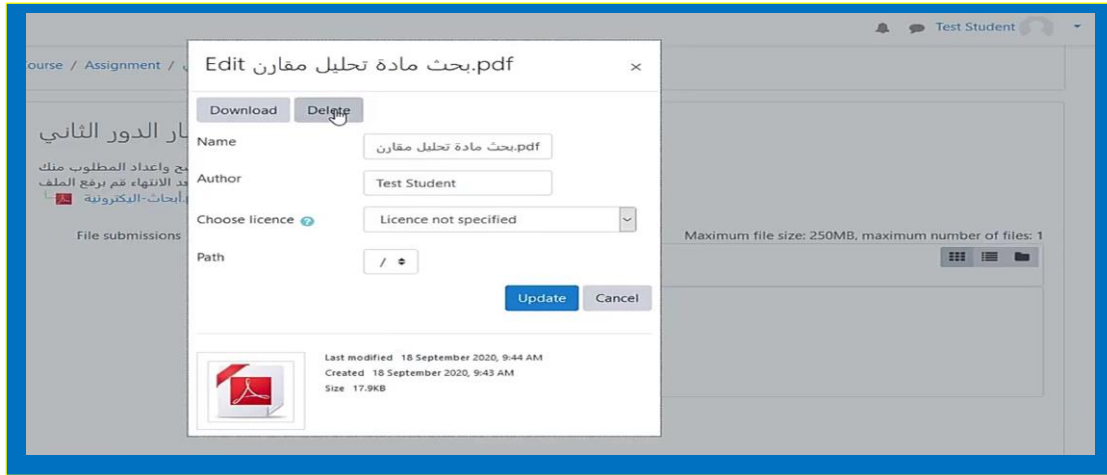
Test Student

ourse / Assignment / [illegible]

Edit بحث مادة تحليل مقارن.pdf ×

Download Delete

Name بحث مادة تحليل مقارن.pdf

Author Test Student

Choose licence Licence not specified

Path /

Update Cancel

Last modified 18 September 2020, 9:44 AM
Created 18 September 2020, 9:43 AM
Size 17.9KB

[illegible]ار الدور الثاني

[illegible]ح واعداد المطلوب منك
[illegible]د الانتهاء قم برفع الملف
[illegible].أبحاث-اليكترونية

File submissions

Maximum file size: 250MB, maximum number of files: 1